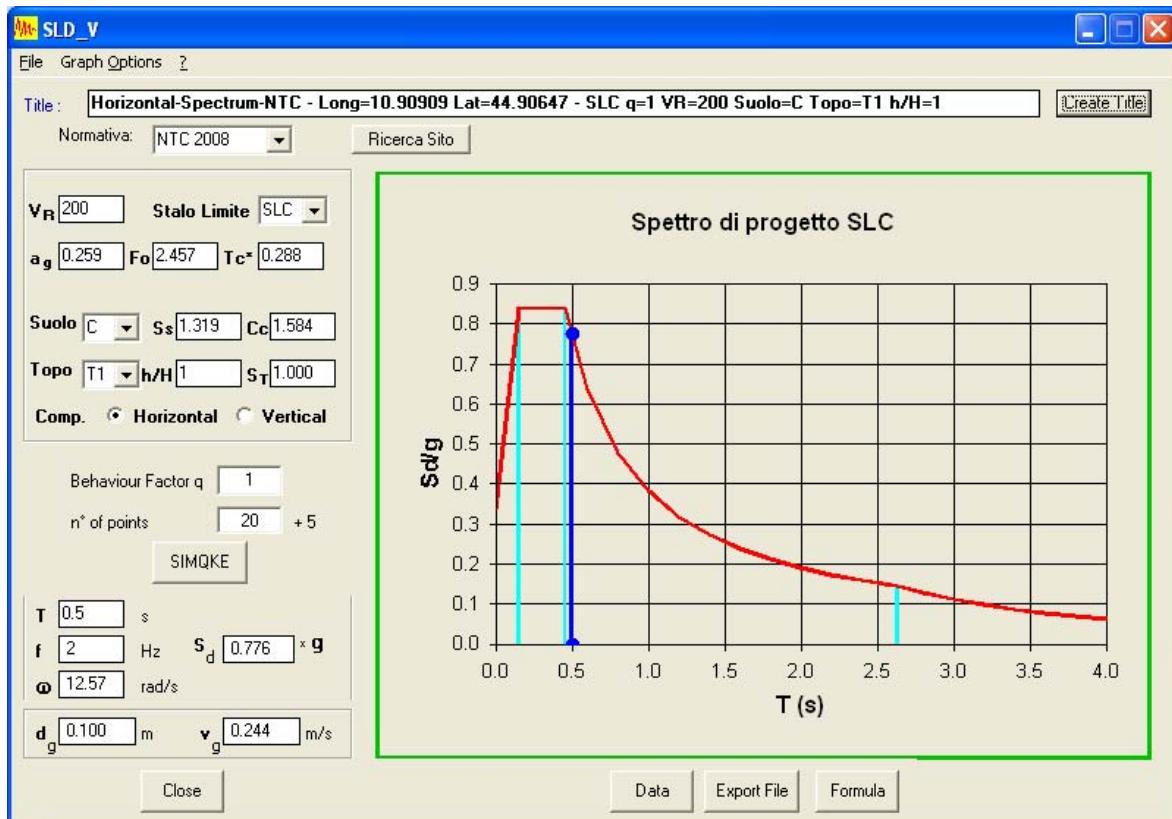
SLD_V

File Graph Options ?

Title : Horizontal-Spectrum-NTC - Long=10.90909 Lat=44.90647 - SLC q=1 VR=200 Suolo=C Topo=T1 h/H=1

Create Title

Normativa: NTC 2008

Ricerca Sito

$V_R$ 200 Stalo Limite SLC

$a_g$ 0.259 Fo 2.457 Tc* 0.288

Suolo C Ss 1.319 Cc 1.584

Topo T1 h/H 1 $S_T$ 1.000

Comp. Horizontal Vertical

Behaviour Factor q 1

n° of points 20 + 5

SIMQKE

T 0.5 s

f 2 Hz $S_d$ 0.776 x g

ω 12.57 rad/s

$d_g$ 0.100 m $v_g$ 0.244 m/s

Close

Spettro di progetto SLC

0.9
0.8
0.7
0.6
0.5
0.4
0.3
0.2
0.1
0.0

Sd/g

0.0 0.5 1.0 1.5 2.0 2.5 3.0 3.5 4.0

T (s)

Data Export File Formula